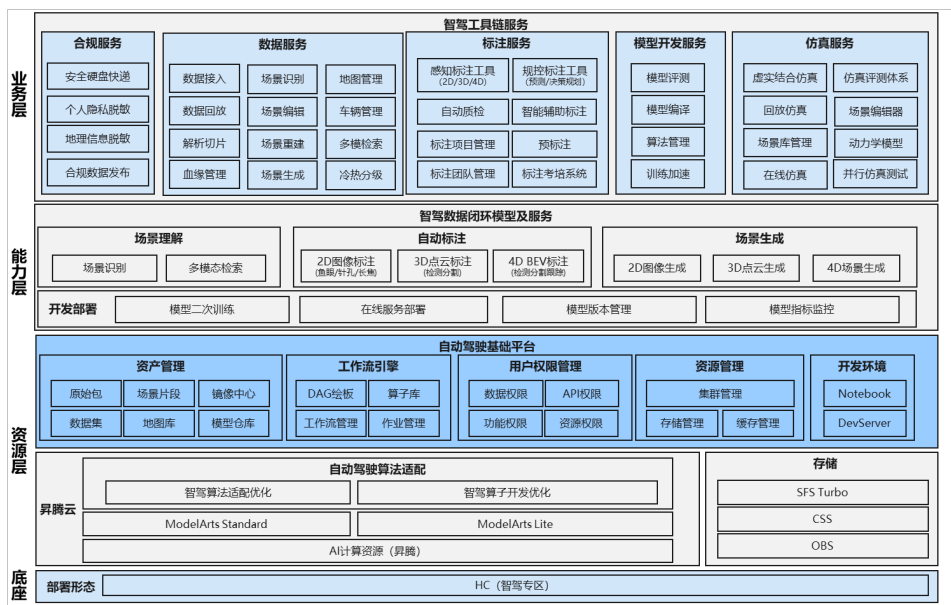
业务层

智驾工具链服务

合规服务
安全硬盘快递
个人隐私脱敏
地理信息脱敏
合规数据发布

数据服务
数据接入
场景识别
地图管理
数据回放
场景编辑
车辆管理
解析切片
场景重建
多模检索
血缘管理
场景生成
冷热分级

标注服务
感知标注工具 (2D/3D/4D)
规控标注工具 (预测/决策规划)
自动质检
智能辅助标注
标注项目管理
预标注
标注团队管理
标注考培系统

模型开发服务
模型评测
模型编译
算法管理
训练加速

仿真服务
虚实结合仿真
仿真评测体系
回放仿真
场景编辑器
场景库管理
动力学模型
在线仿真
并行仿真测试

能力层

智驾数据闭环模型及服务

场景理解
场景识别
多模态检索

自动标注
2D图像标注 (鱼眼/针孔/长焦)
3D点云标注 (检测分割)
4D BEV标注 (检测分割跟踪)

场景生成
2D图像生成
3D点云生成
4D场景生成

开发部署
模型二次训练
在线服务部署
模型版本管理
模型指标监控

资源层

自动驾驶基础平台

资产管理
原始包
场景片段
镜像中心
数据集
地图库
模型仓库

工作流引擎
DAG绘板
算子库
工作流管理
作业管理

用户权限管理
数据权限
API权限
功能权限
资源权限

资源管理
集群管理
存储管理
缓存管理

开发环境
Notebook
DevServer

昇腾云

自动驾驶算法适配
智驾算法适配优化
智驾算子开发优化
ModelArts Standard
ModelArts Lite
AI计算资源 (昇腾)

存储
SFS Turbo
CSS
OBS

底座
部署形态
HC (智驾专区)